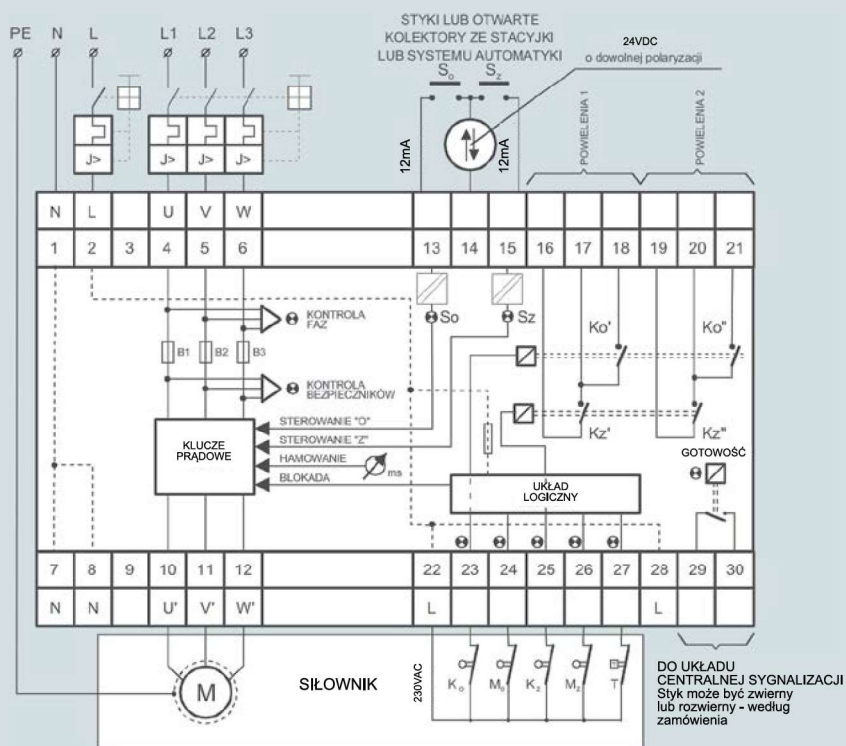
PE N L L1 L2 L3

STYKI LUB OTWARTE KOLEKTORY ZE STACYJKI LUB SYSTEMU AUTOMATYKI

$S_o$ $S_z$

24VDC o dowolnej polaryzacji

12mA 12mA

POWIELENIA 1 POWIELENIA 2

J> J> J> J>

| N | L | | U | V | W | | 13 | 14 | 15 | 16 | 17 | 18 | 19 | 20 | 21 |
|---|---|---|---|---|---|---|---|---|---|---|---|---|---|---|---|
| 1 | 2 | 3 | 4 | 5 | 6 | | 13 | 14 | 15 | 16 | 17 | 18 | 19 | 20 | 21 |

KONTROLA FAZ

So Sz

Ko' Ko"

B1 B2 B3

KONTROLA BEZPIECZNIKÓW

Kz' Kz"

STEROWANIE "O"
STEROWANIE "Z"
HAMOWANIE
BLOKADA

KLUCZE PRĄDOWE

ms

GOTOWOŚĆ

UKŁAD LOGICZNY

| 7 | 8 | 9 | 10 | 11 | 12 | | 22 | 23 | 24 | 25 | 26 | 27 | 28 | 29 | 30 |
|---|---|---|---|---|---|---|---|---|---|---|---|---|---|---|---|
| N | N | | U' | V' | W' | | L | | | | | | L | | |

M

SIŁOWNIK

230VAC

$K_o$ $M_o$ $K_z$ $M_z$ T

DO UKŁADU CENTRALNEJ SYGNALIZACJI
Styk może być zwierny lub rozwierny - według zamówienia